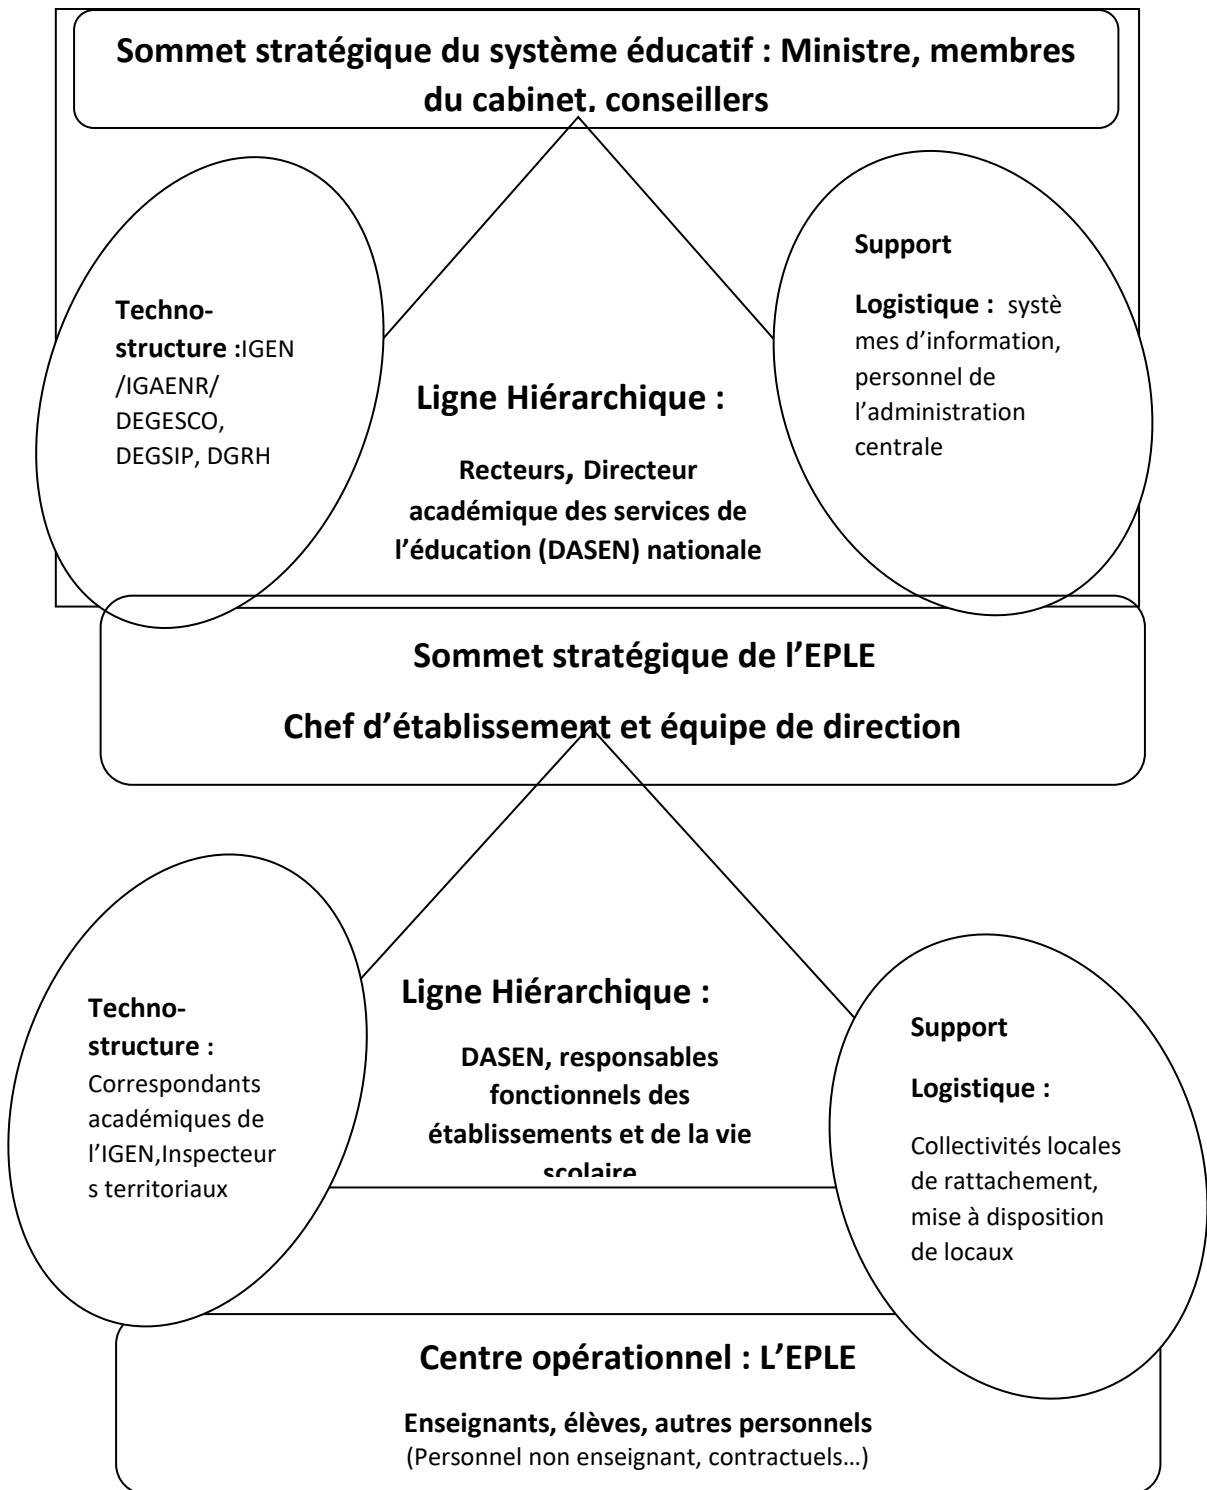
Sommet stratégique du système éducatif : Ministre, membres du cabinet, conseillers

Techno-structure :IGEN /IGAENR/ DEGESCO, DEGSIP, DGRH

Ligne Hiérarchique :

Recteurs, Directeur académique des services de l'éducation (DASEN) nationale

Support

Logistique : systèmes d'information, personnel de l'administration centrale

Sommet stratégique de l'EPLE

Chef d'établissement et équipe de direction

Techno-structure : Correspondants académiques de l'IGEN,Inspecteurs territoriaux

Ligne Hiérarchique :

DASEN, responsables fonctionnels des établissements et de la vie scolaire

Support

Logistique :

Collectivités locales de rattachement, mise à disposition de locaux

Centre opérationnel : L'EPLE

Enseignants, élèves, autres personnels
(Personnel non enseignant, contractuels…)